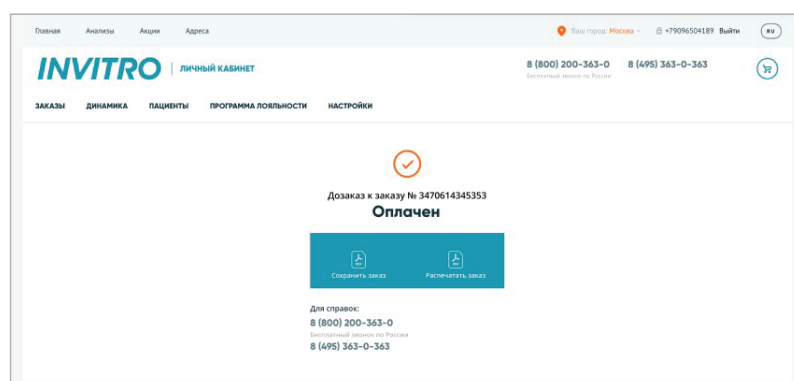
Главная Анализы Акции Адреса

Ваш город: Москва +79096504189 Выйти RU

INVITRO | ЛИЧНЫЙ КАБИНЕТ

8 (800) 200-363-0
Бесплатный звонок по России

8 (495) 363-0-363

ЗАКАЗЫ ДИНАМИКА ПАЦИЕНТЫ ПРОГРАММА ЛОЯЛЬНОСТИ НАСТРОЙКИ

Дозаказ к заказу № 3470614345353

Оплачен

Сохранить заказ Распечатать заказ

Для справок:
8 (800) 200-363-0
Бесплатный звонок по России
8 (495) 363-0-363